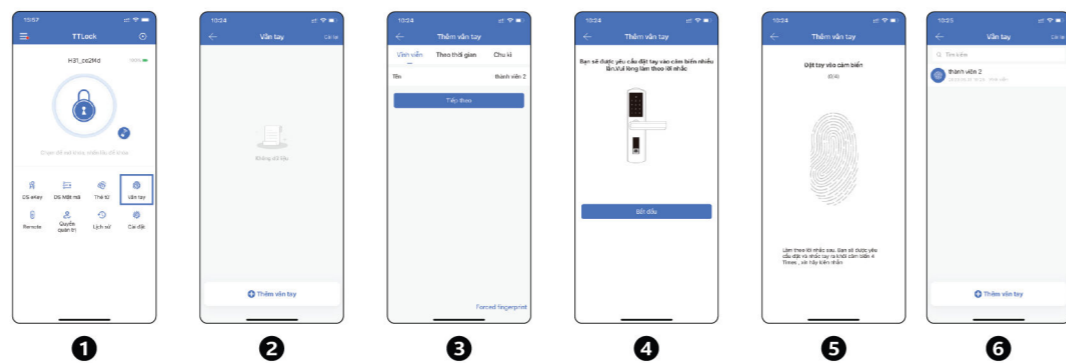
15:57
TTLock
H31_ce2f4d
100%
Chạm để mở khóa, nhấn lâu để khóa
DS eKey
DS Mật mã
Thẻ từ
Vân tay
Remote
Quyền quản trị
Lịch sử
Cài đặt

10:34
Vân tay
Cài lại
Không có dữ liệu
Thêm vân tay

10:34
Thêm vân tay
Vĩnh viễn
Theo thời gian
Chu kì
Tên
thành viên 2
Tiếp theo
Forced fingerprint

10:34
Thêm vân tay
Bạn sẽ được yêu cầu đặt tay vào cảm biến nhiều lần.Vui lòng làm theo lời nhắc
Bắt đầu

10:34
Thêm vân tay
Đặt tay vào cảm biến
(0/4)
Làm theo lời nhắc sau. Bạn sẽ được yêu cầu đặt và nhấc tay ra khỏi cảm biến 4 Times , xin hãy kiên nhẫn.

10:35
Vân tay
Cài lại
Tìm kiếm
thành viên 2
Thêm vân tay

❶
❷
❸
❹
❺
❻